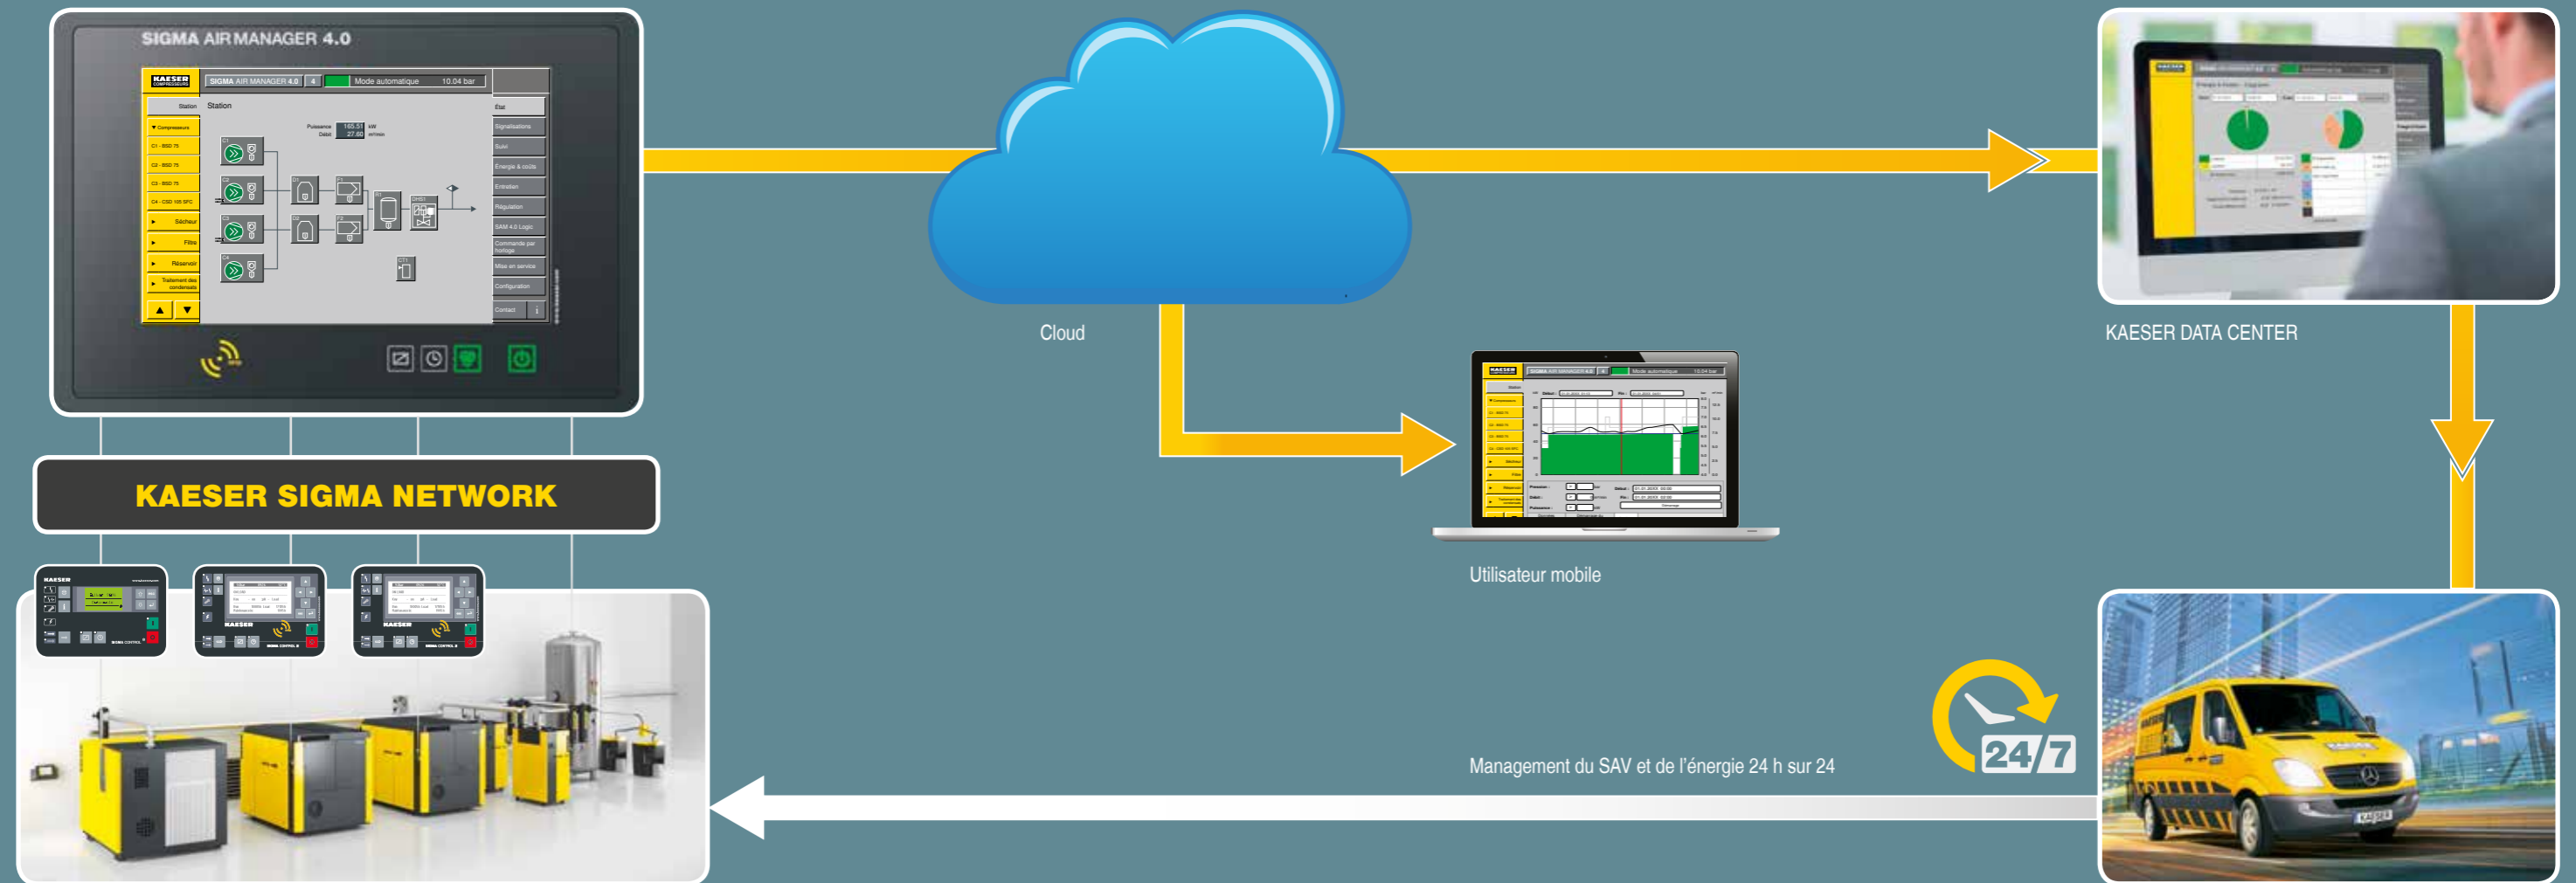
SIGMA AIR MANAGER 4.0

KAESER

SIGMA AIR MANAGER 4.0

Mode automatique

10.04 bar

Station

Station

État

Compresseurs

Signalisations

C1 - BSD 75

Suivi

C2 - BSD 75

Énergie & coûts

C3 - BSD 75

Entretien

C4 - CSD 105 SFC

Régulation

Sécheur

SAM 4.0 Logic

Filtre

Commande par horloge

Réservoir

Mise en service

Traitement des condensats

Configuration

Contact

Puissance

Débit

165.51

27.60

kW

Cloud

KAESER DATA CENTER

Utilisateur mobile

KAESER SIGMA NETWORK

Management du SAV et de l'énergie 24 h sur 24

24/7

KAESER